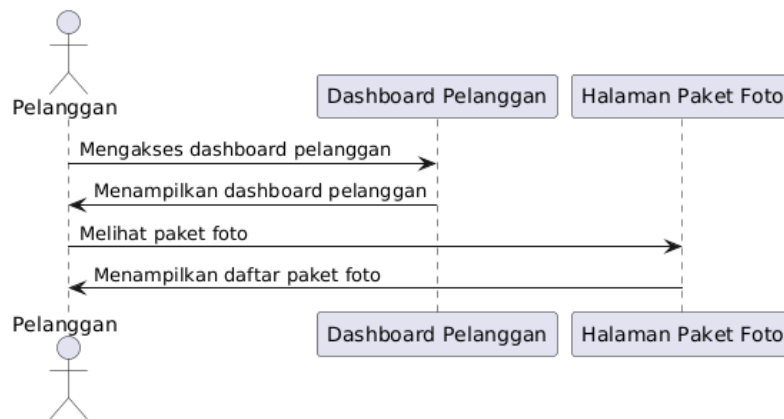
Pelanggan

Dashboard Pelanggan

Halaman Paket Foto

Mengakses dashboard pelanggan

Menampilkan dashboard pelanggan

Melihat paket foto

Menampilkan daftar paket foto

Pelanggan

Dashboard Pelanggan

Halaman Paket Foto